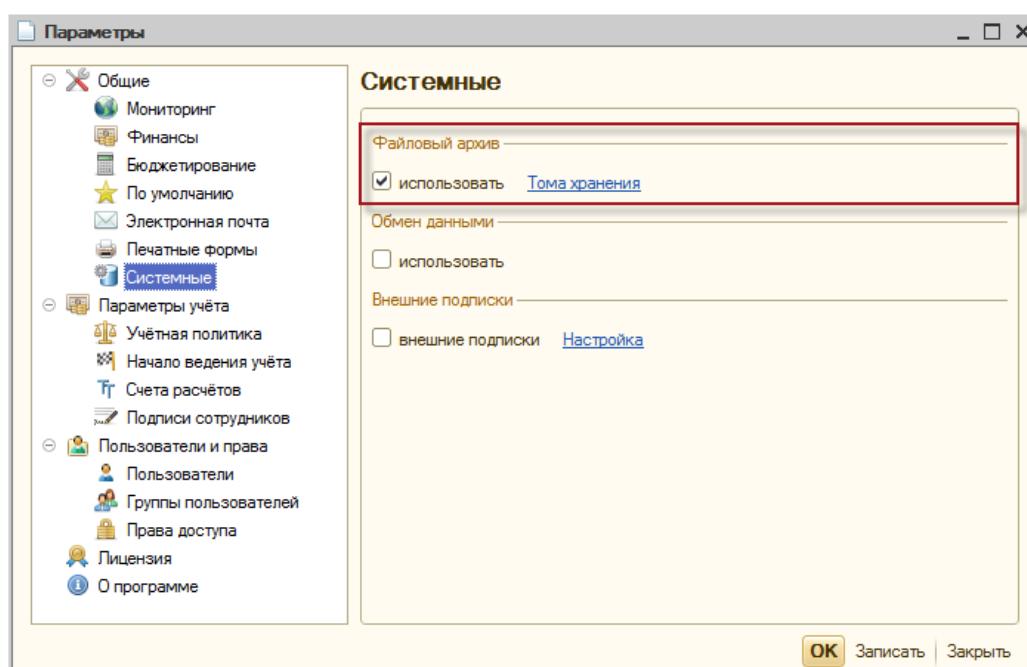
Параметры

Общие
Мониторинг
Финансы
Бюджетирование
По умолчанию
Электронная почта
Печатные формы
Системные
Параметры учёта
Учётная политика
Начало ведения учёта
Счета расчётов
Подписи сотрудников
Пользователи и права
Пользователи
Группы пользователей
Права доступа
Лицензия
О программе

Системные

Файловый архив
использовать Тома хранения

Обмен данными
использовать

Внешние подписки
внешние подписки Настройка

OK Записать Закрыть